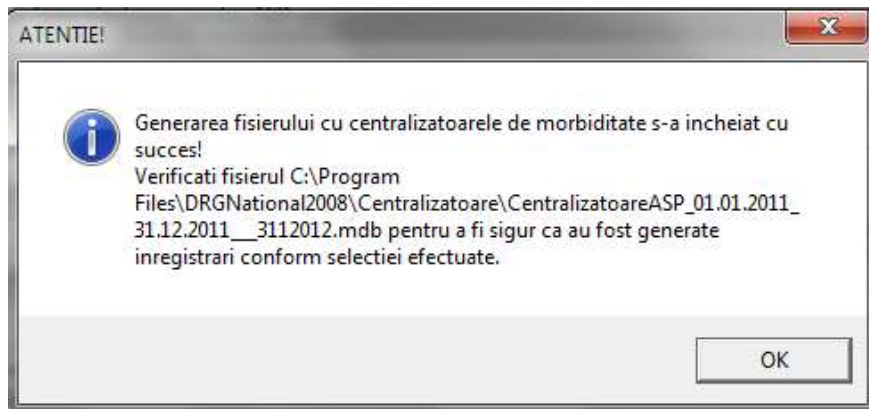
ATENTIE!

Generarea fisierului cu centralizatoarele de morbiditate s-a incheiat cu succes!
Verificati fisierul C:\Program Files\DRGNational2008\Centralizatoare\CentralizatoareASP_01.01.2011_31.12.2011__3112012.mdb pentru a fi sigur ca au fost generate inregistrari conform selectiei efectuate.

OK